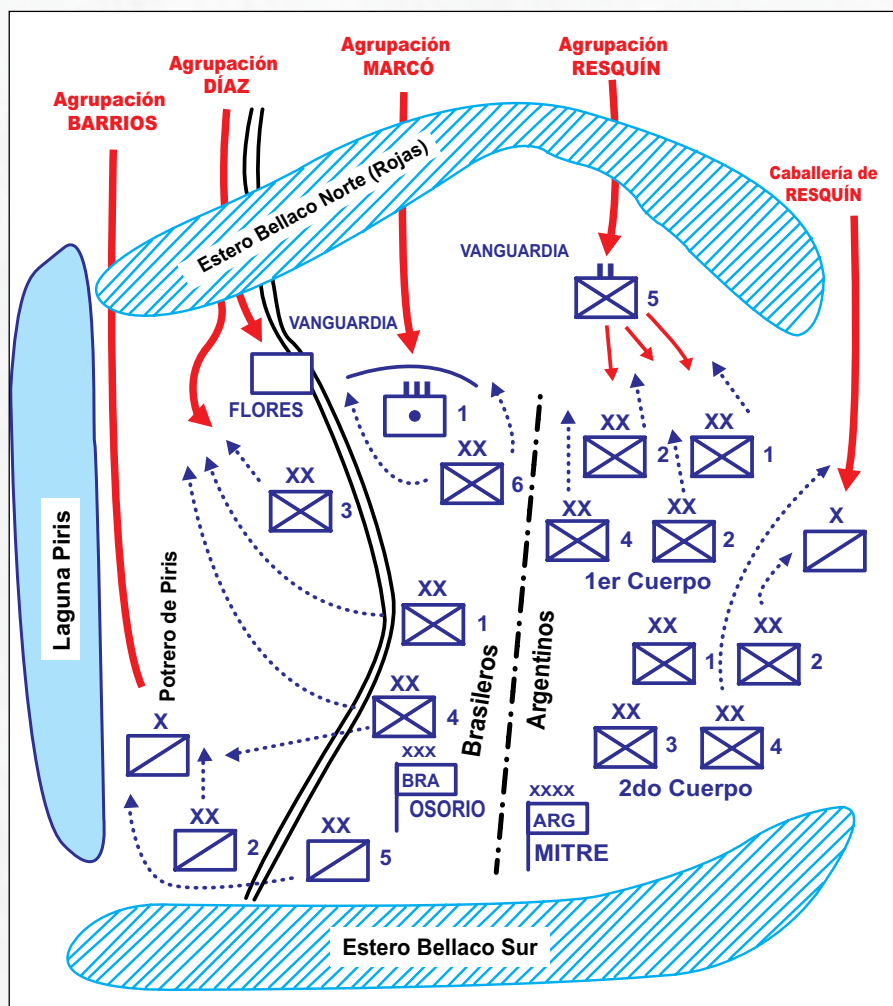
Agrupación BARRIOS

Agrupación DÍAZ

Agrupación MARCÓ

Agrupación RESQUÍN

Caballería de RESQUÍN

Estero Bellaco Norte (Rojas)

VANGUARDIA

VANGUARDIA

5

FLORES

1

XX 2

XX 1

XX 6

XX 3

XX 4

XX 2

1er Cuerpo

X

Laguna Piris

Potrero de Piris

XX 1

XX 1

XX 2

XX 4

Brasileros

Argentinos

XX 3

XX 4

2do Cuerpo

X

XXX BRA OSORIO

XXXX ARG MITRE

XX 2

XX 5

Estero Bellaco Sur